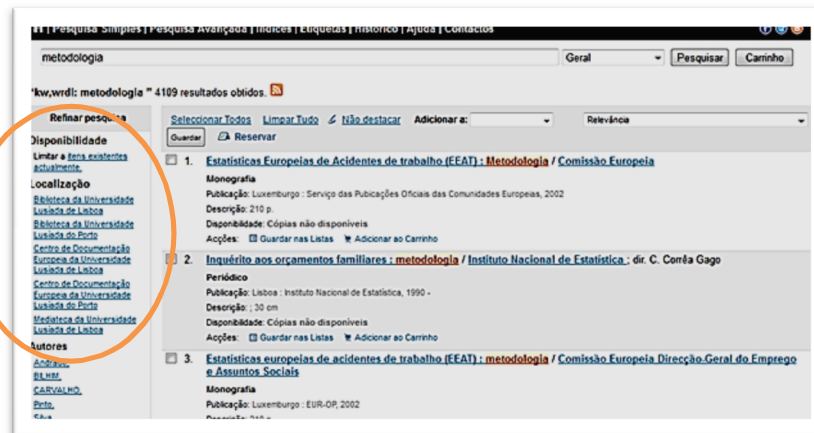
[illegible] | Pesquisa Simples | Pesquisa Avançada | Índices | Etiquetas | Histórico | Ajuda | Contactos

metodologia

Geral

Pesquisar

Carrinho

"kw,wrdl: metodologia " 4109 resultados obtidos.

Refinar pesquisa

Disponibilidade

Limitar a itens existentes actualmente.

Localização

Biblioteca da Universidade Lusíada de Lisboa

Biblioteca da Universidade Lusíada do Porto

Centro de Documentação Europeia da Universidade Lusíada de Lisboa

Centro de Documentação Europeia da Universidade Lusíada do Porto

Mediateca da Universidade Lusíada de Lisboa

Autores

Andrade,

BLHM,

CARVALHO,

Pinto,

Silva

Seleccionar Todos Limpar Tudo Não destacar Adicionar a:

Relevância

Guardar

Reservar

1. Estatísticas Europeias de Acidentes de trabalho (EEAT) : Metodologia / Comissão Europeia

Monografia

Publicação: Luxemburgo : Serviço das Publicações Oficiais das Comunidades Europeias, 2002

Descrição: 210 p.

Disponibilidade: Cópias não disponíveis

Acções: Guardar nas Listas Adicionar ao Carrinho

2. Inquérito aos orçamentos familiares : metodologia / Instituto Nacional de Estatística ; dir. C. Corrêa Gago

Periódico

Publicação: Lisboa : Instituto Nacional de Estatística, 1990 -

Descrição: ; 30 cm

Disponibilidade: Cópias não disponíveis

Acções: Guardar nas Listas Adicionar ao Carrinho

3. Estatísticas europeias de acidentes de trabalho (EEAT) : metodologia / Comissão Europeia Direcção-Geral do Emprego e Assuntos Sociais

Monografia

Publicação: Luxemburgo : EUR-OP, 2002

Descrição: 210 p.